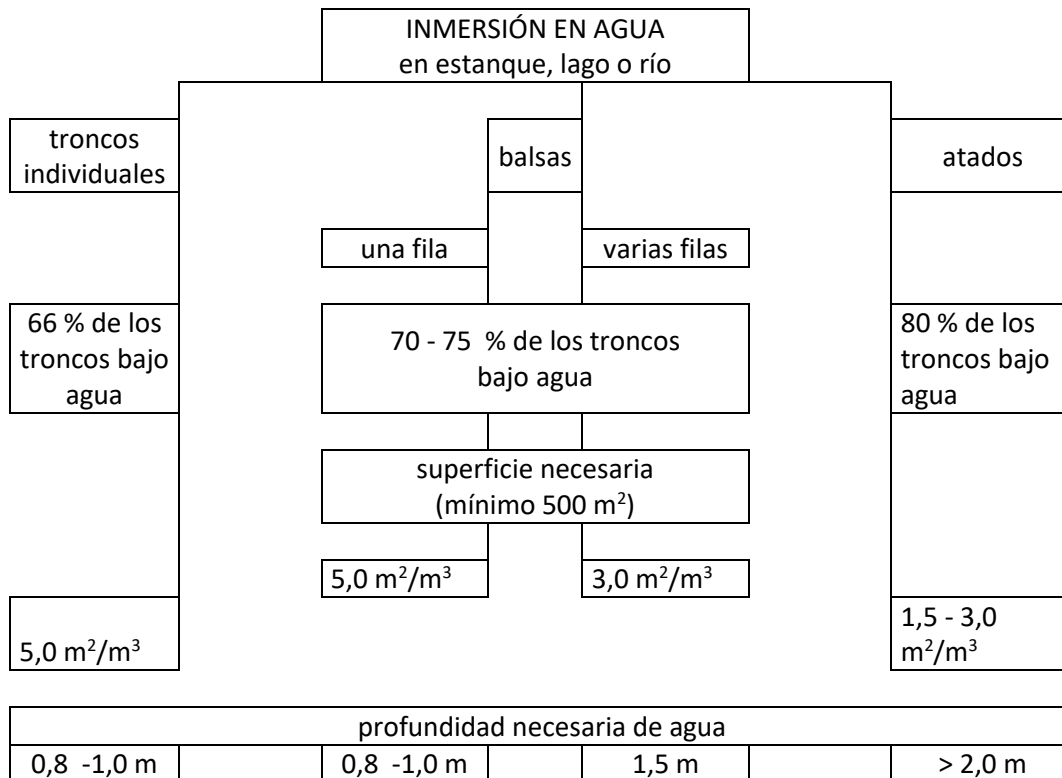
INMERSIÓN EN AGUA
en estanque, lago o río

troncos individuales

balsas

atados

una fila

varias filas

66 % de los troncos bajo agua

70 - 75 % de los troncos bajo agua

80 % de los troncos bajo agua

superficie necesaria (mínimo 500 $m^2$)

5,0 $m^2/m^3$

3,0 $m^2/m^3$

5,0 $m^2/m^3$

1,5 - 3,0 $m^2/m^3$

| profundidad necesaria de agua | | | | | | |
|---|---|---|---|---|---|---|
| 0,8 -1,0 m | | 0,8 -1,0 m | | 1,5 m | | > 2,0 m |